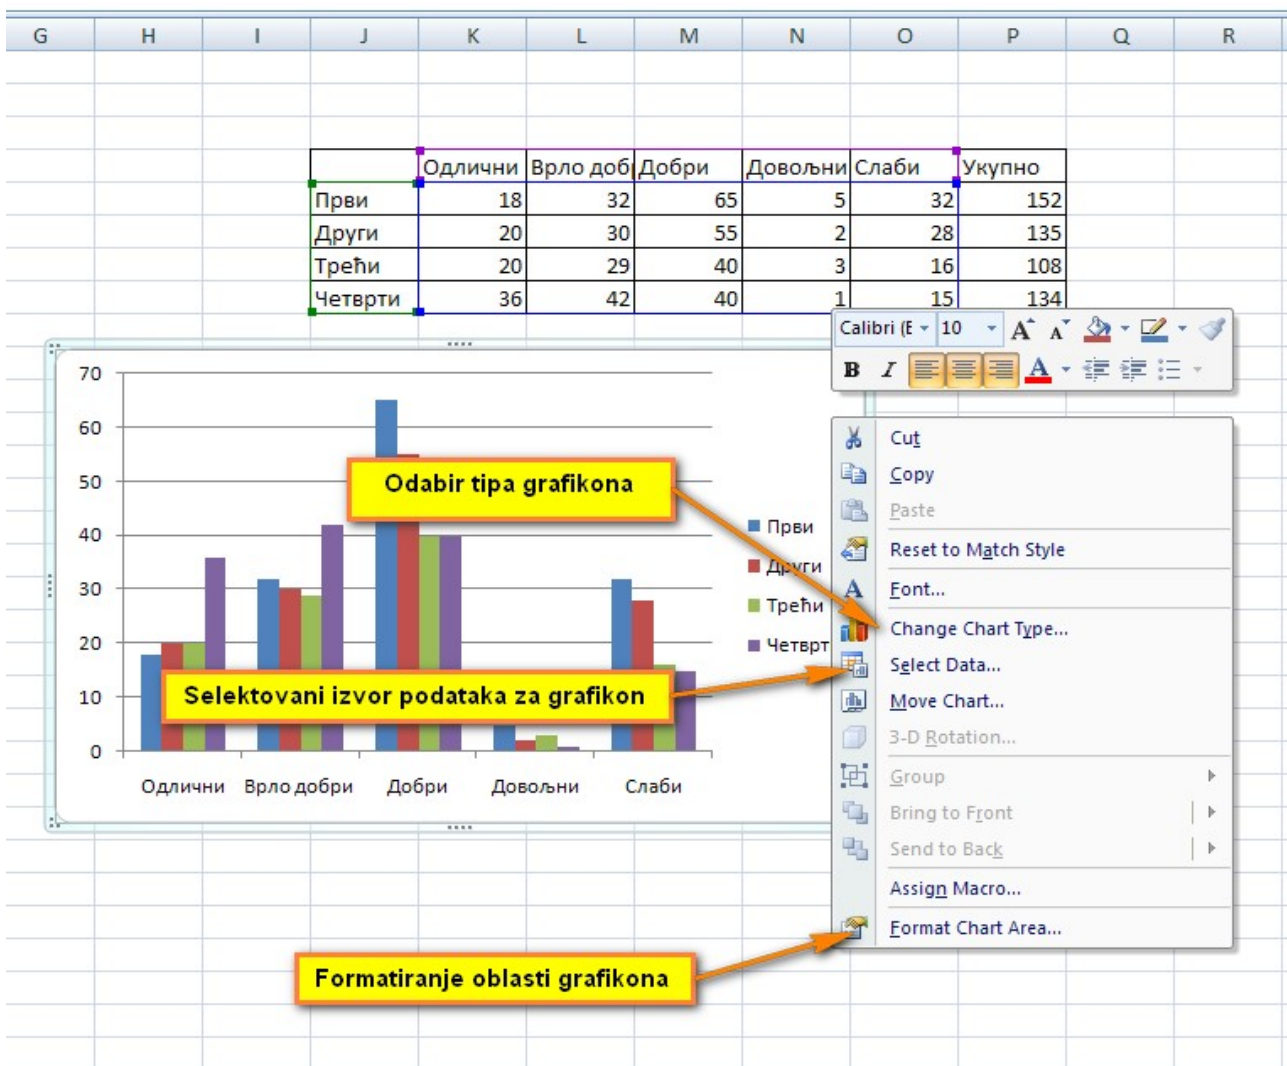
G H I J K L M N O P Q R

| | Одлични | Врло доб | Добри | Довољни | Слаби | Укупно |
|---|---|---|---|---|---|---|
| Први | 18 | 32 | 65 | 5 | 32 | 152 |
| Други | 20 | 30 | 55 | 2 | 28 | 135 |
| Трећи | 20 | 29 | 40 | 3 | 16 | 108 |
| Четврти | 36 | 42 | 40 | 1 | 15 | 134 |

Calibri (E 10 A A
B I A

70
60
50
40
30
20
10
0

Одлични Врло добри Добри Довољни Слаби

Први
Други
Трећи
Четврт

Odabir tipa grafikona

Selektovani izvor podataka za grafikon

Formatiranje oblasti grafikona

Cut
Copy
Paste
Reset to Match Style
Font...
Change Chart Type...
Select Data...
Move Chart...
3-D Rotation...
Group
Bring to Front
Send to Back
Assign Macro...
Format Chart Area...